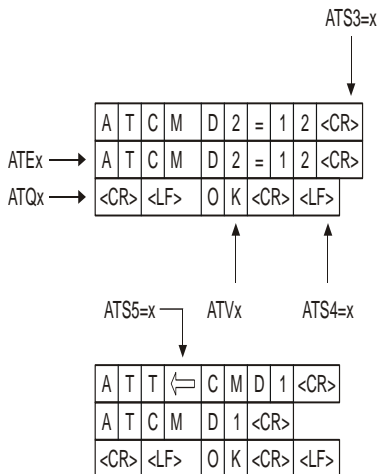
ATS3=x

| A | T | C | M | D | 2 | = | 1 | 2 | <CR> |
|---|---|---|---|---|---|---|---|---|---|
| A | T | C | M | D | 2 | = | 1 | 2 | <CR> |
| <CR> | <LF> | O | K | <CR> | <LF> | | | | |

ATEx

ATQx

ATS5=x

ATVx

ATS4=x

| A | T | T | ⇐ | C | M | D | 1 | <CR> |
|---|---|---|---|---|---|---|---|---|
| A | T | C | M | D | 1 | <CR> | | |
| <CR> | <LF> | O | K | <CR> | <LF> | | | |